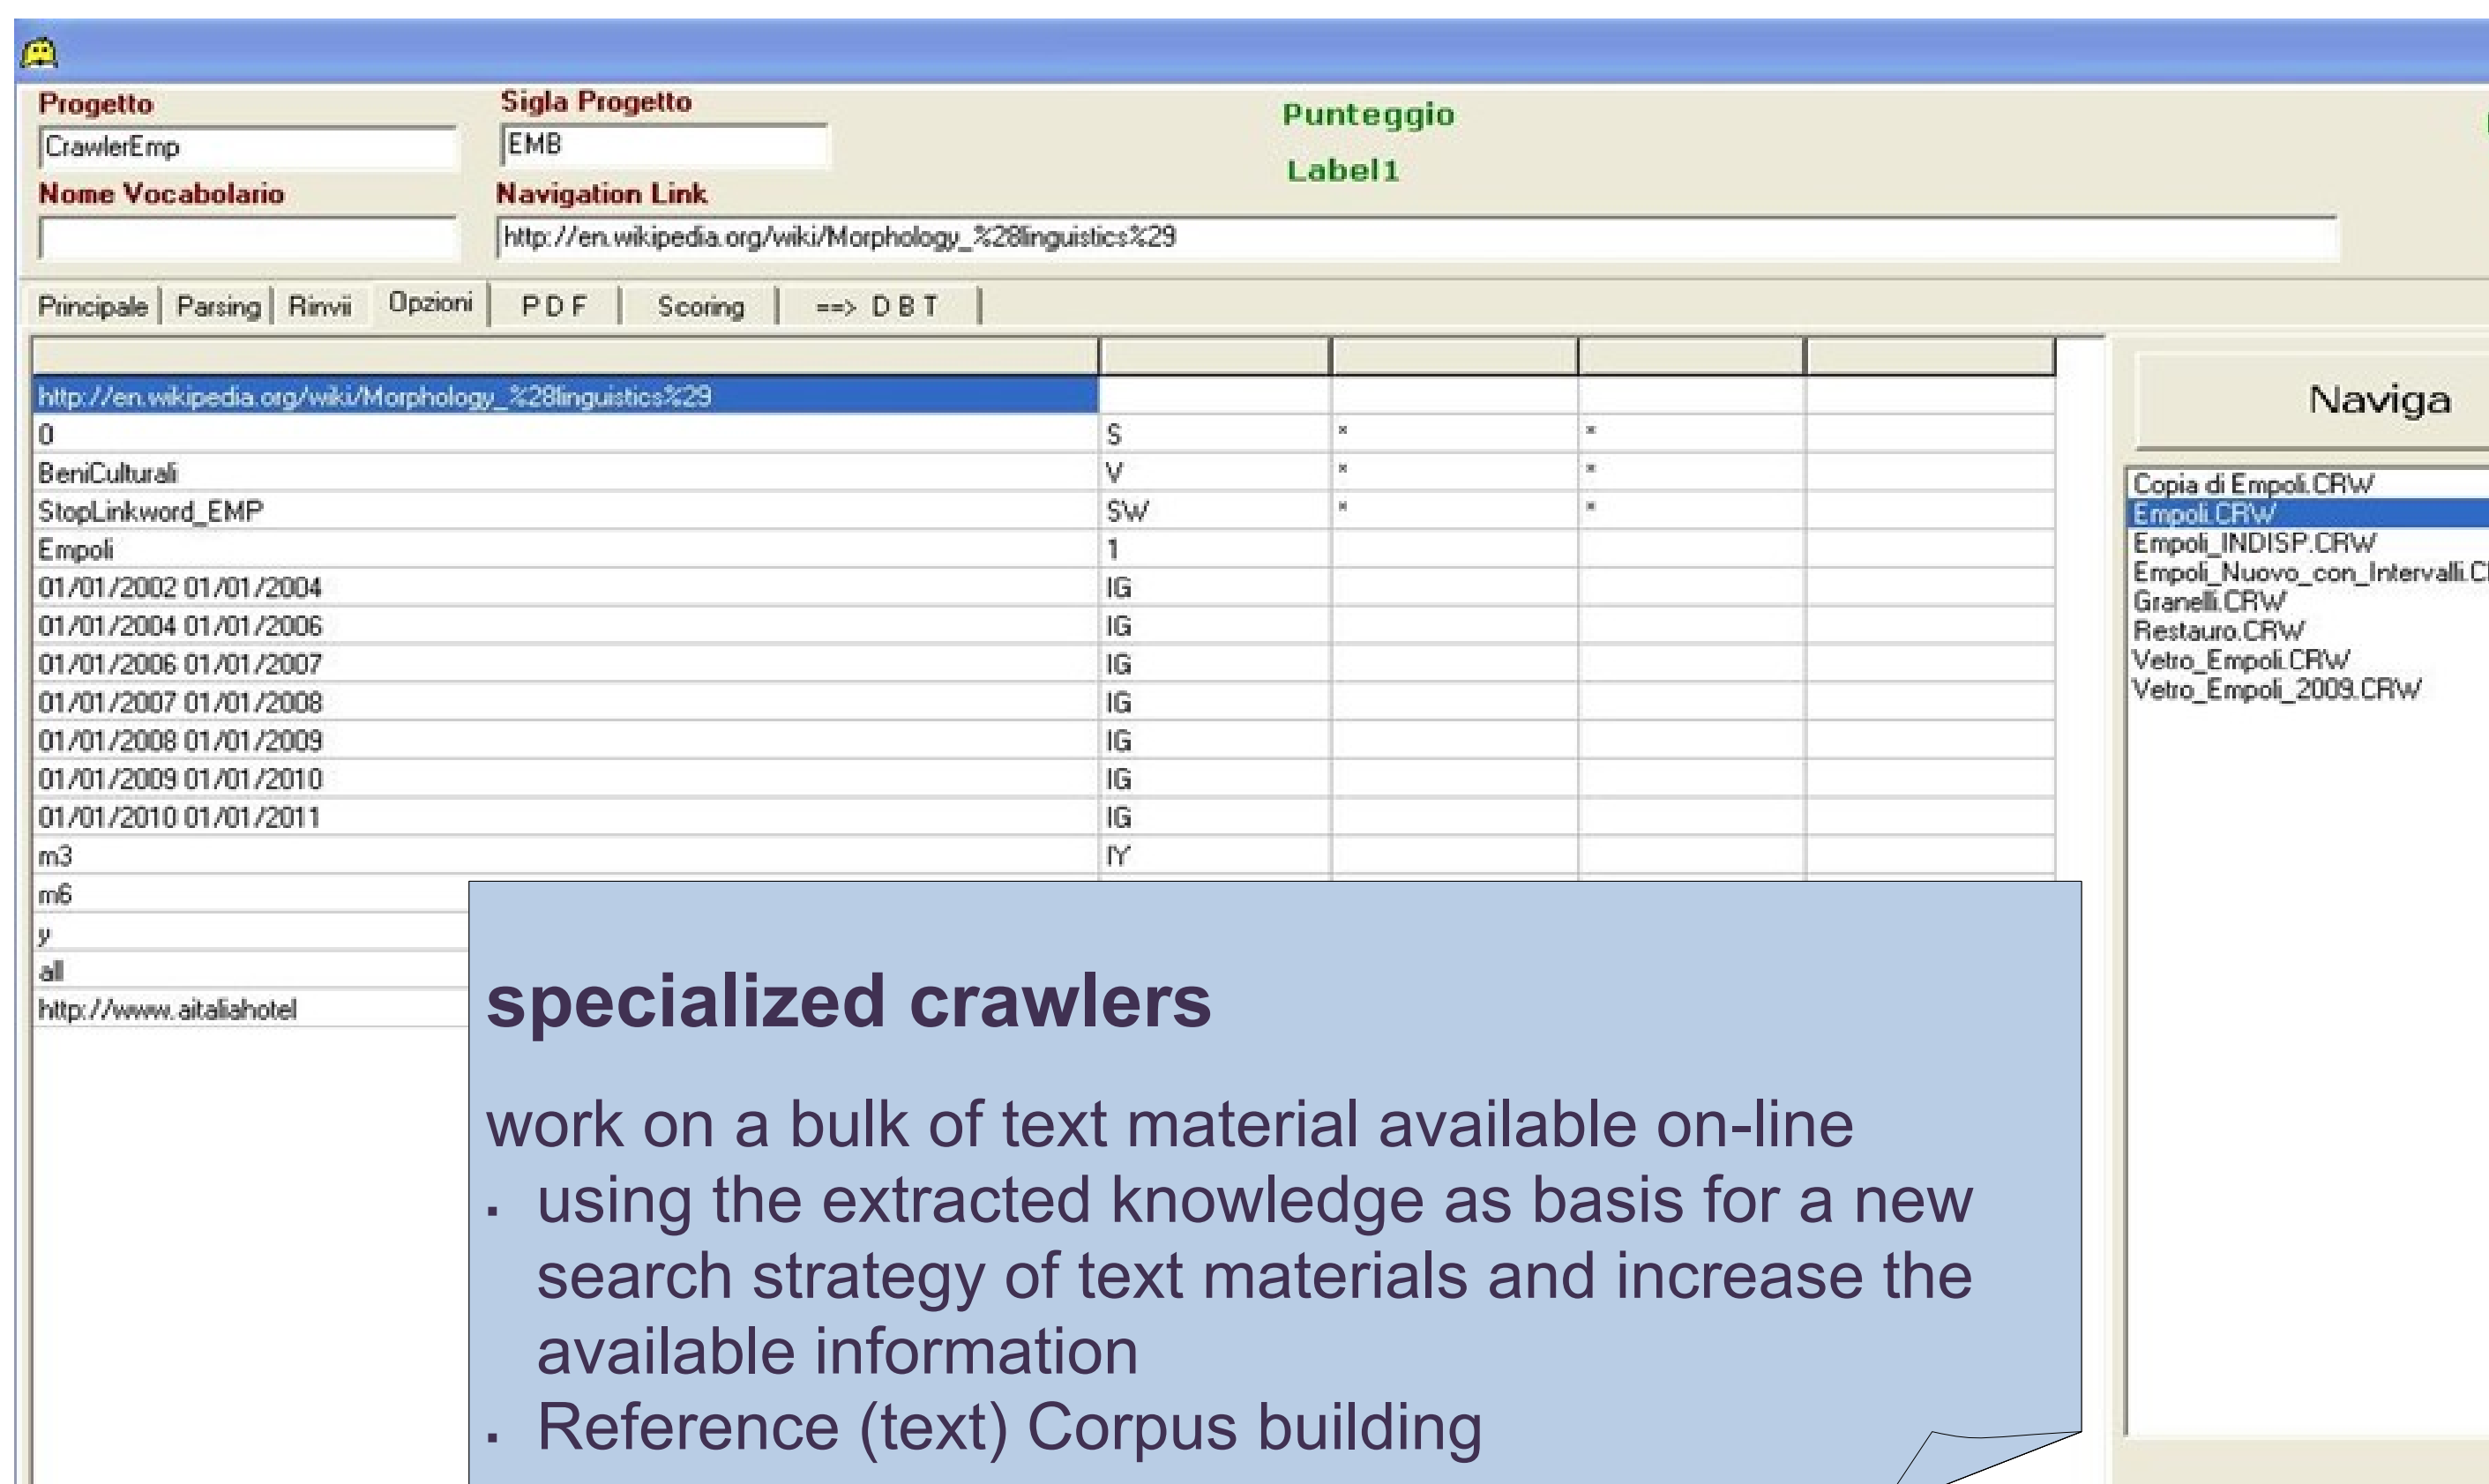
Progetto
CrawlerEmp
Sigla Progetto
EMB
Punteggio
Label1
Nome Vocabolario
Navigation Link
http://en.wikipedia.org/wiki/Morphology_%28linguistics%29

Principale | Parsing | Rinvii | Opzioni | P D F | Scoring | ==> D B T

| | | | | |
|---|---|---|---|---|
| http://en.wikipedia.org/wiki/Morphology_%28linguistics%29 | | | | |
| 0 | S | × | × | |
| BeniCulturali | V | × | × | |
| StopLinkword_EMP | SW | × | × | |
| Empoli | 1 | | | |
| 01/01/2002 01/01/2004 | IG | | | |
| 01/01/2004 01/01/2006 | IG | | | |
| 01/01/2006 01/01/2007 | IG | | | |
| 01/01/2007 01/01/2008 | IG | | | |
| 01/01/2008 01/01/2009 | IG | | | |
| 01/01/2009 01/01/2010 | IG | | | |
| 01/01/2010 01/01/2011 | IG | | | |
| m3 | IY | | | |
| m6 | | | | |
| y | | | | |
| all | | | | |
| http://www.aitaliahotel | | | | |

Naviga

Copia di Empoli.CRW
Empoli.CRW
Empoli_INDISP.CRW
Empoli_Nuovo_con_Intervalli.C
Granelli.CRW
Restauro.CRW
Vetro_Empoli.CRW
Vetro_Empoli_2009.CRW

specialized crawlers

work on a bulk of text material available on-line
▪ using the extracted knowledge as basis for a new search strategy of text materials and increase the available information
▪ Reference (text) Corpus building